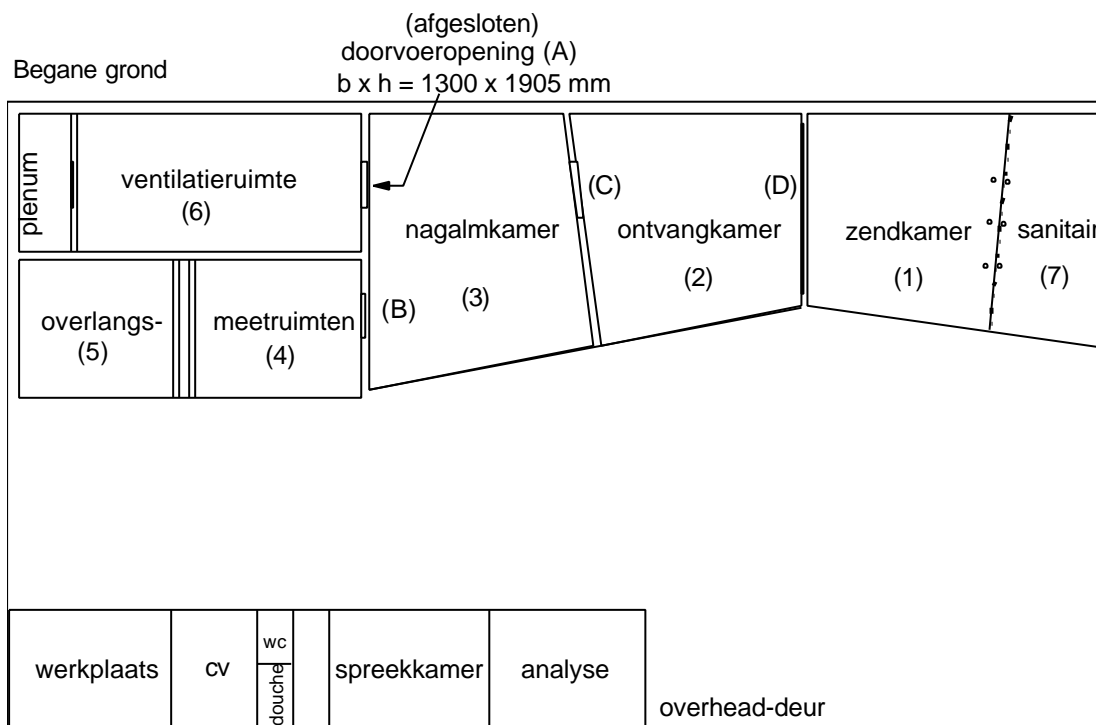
(afgesloten)
doorvoeropening (A)
b x h = 1300 x 1905 mm

Begane grond

plenum

ventilatieruimte
(6)

nagalmkamer
(3)

(B)

(C)

(D)

ontvangkamer
(2)

zendkamer
(1)

sanitai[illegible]
(7)

overlangs-
(5)

meetruimten
(4)

werkplaats

cv

wc

douche

spreekkamer

analyse

overhead-deur